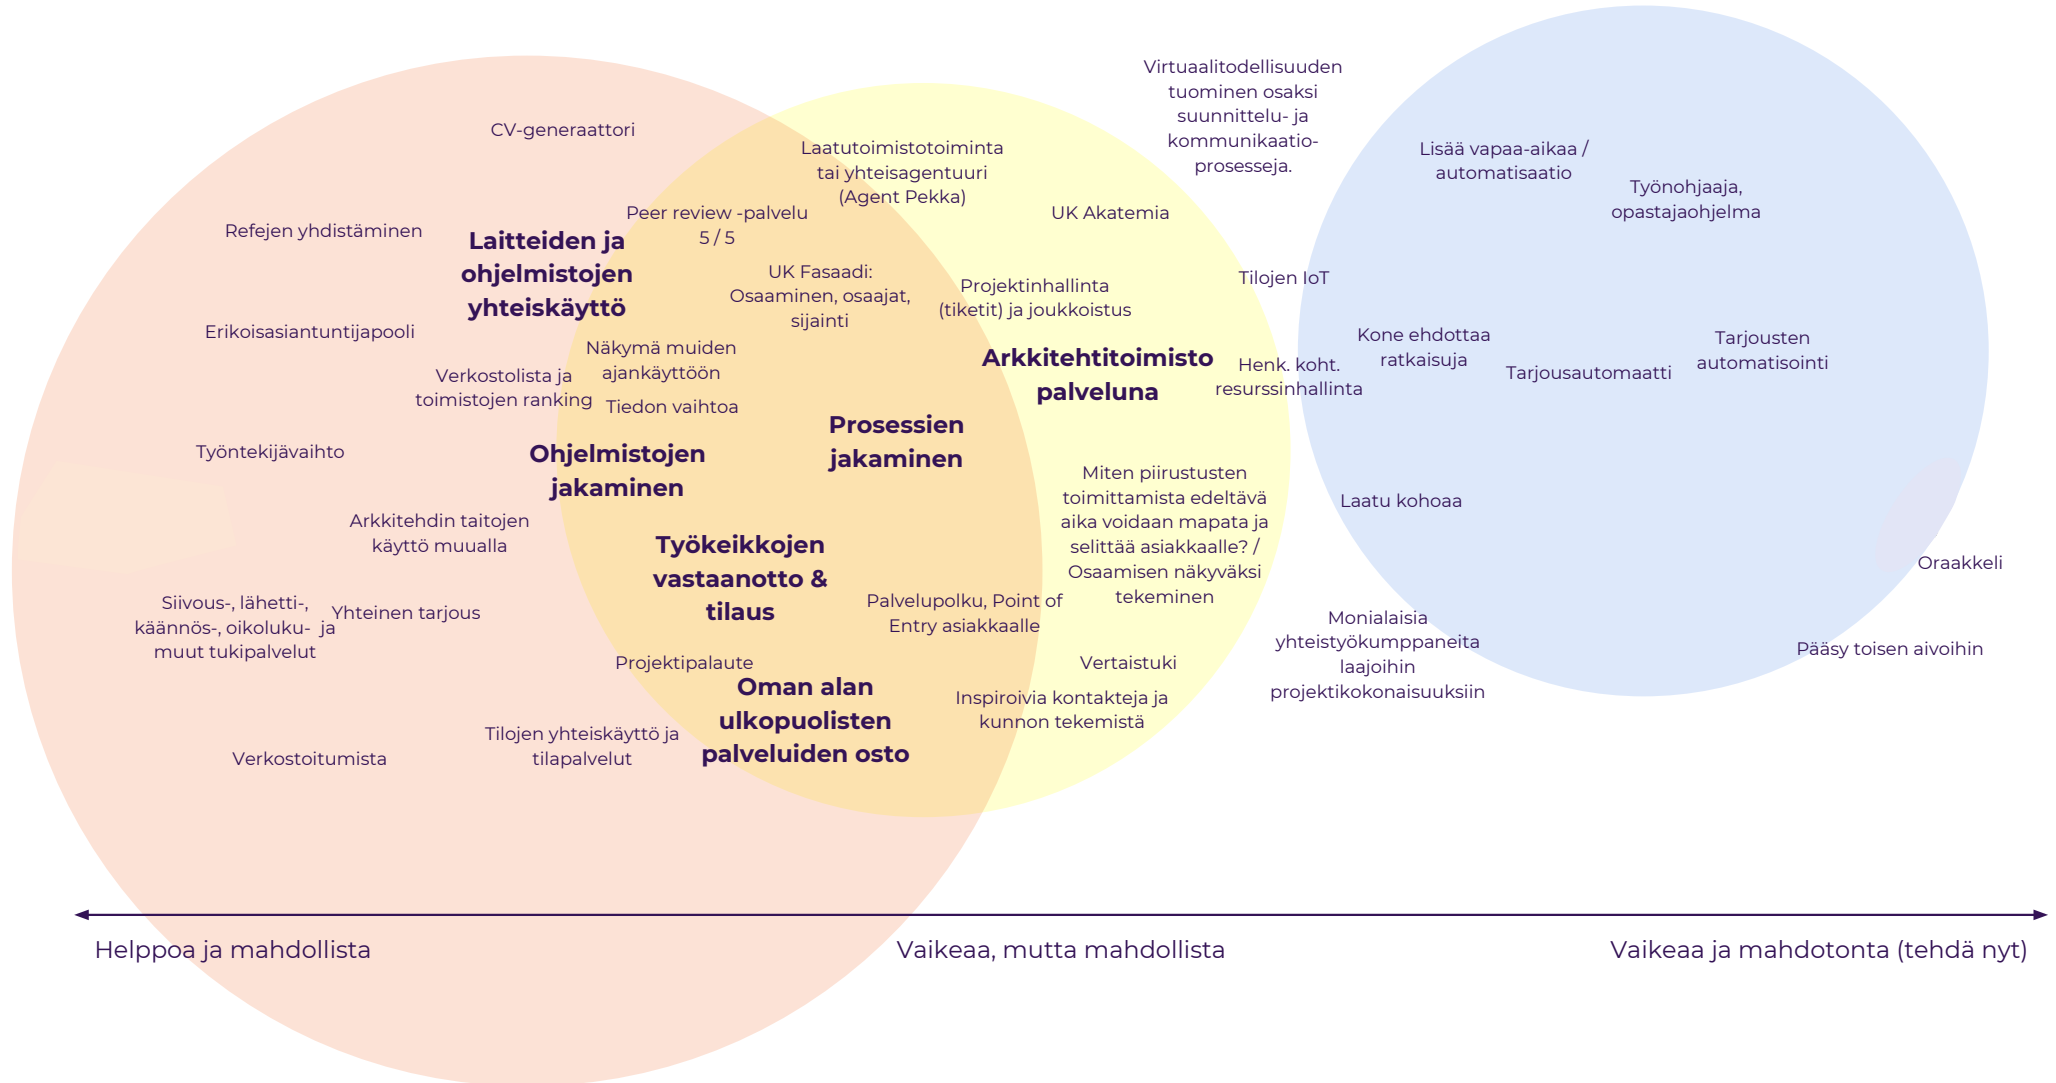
Virtuaalitodellisuuden tuominen osaksi suunnittelu- ja kommunikaatioprosesseja.

CV-generaattori

Laatutoimistotoiminta tai yhteisagentuuri (Agent Pekka)

Lisää vapaa-aikaa / automatisaatio

Työnohjaaja, opastajaohjelma

Peer review -palvelu 5 / 5

UK Akatemia

Refejen yhdistäminen

Laitteiden ja ohjelmistojen yhteiskäyttö

UK Fasaadi: Osaaminen, osaajat, sijainti

Tilojen IoT

Projektinhallinta (tiketit) ja joukkoistus

Erikoisasiantuntijapooli

Kone ehdottaa ratkaisuja

Tarjousten automatisointi

Näkymä muiden ajankäyttöön

Arkkitehtitoimisto palveluna

Henk. koht. resurssinhallinta

Tarjousautomaatti

Verkostolista ja toimistojen ranking

Tiedon vaihtoa

Prosessien jakaminen

Työntekijävaihto

Ohjelmistojen jakaminen

Miten piirustusten toimittamista edeltävä aika voidaan mapata ja selittää asiakkaalle? / Osaamisen näkyväksi tekeminen

Laatu kohoaa

Arkkitehdin taitojen käyttö muualla

Työkeikkojen vastaanotto & tilaus

Oraakkeli

Siivous-, lähetti-, käännös-, oikoluku- ja muut tukipalvelut

Yhteinen tarjous

Palvelupolku, Point of Entry asiakkaalle

Monialaisia yhteistyökumppaneita laajoihin projektikokonaisuuksiin

Projektipalaute

Vertaistuki

Pääsy toisen aivoihin

Oman alan ulkopuolisten palveluiden osto

Inspiroivia kontakteja ja kunnon tekemistä

Tilojen yhteiskäyttö ja tilapalvelut

Verkostoitumista

Helppoa ja mahdollista

Vaikeaa, mutta mahdollista

Vaikeaa ja mahdotonta (tehdä nyt)